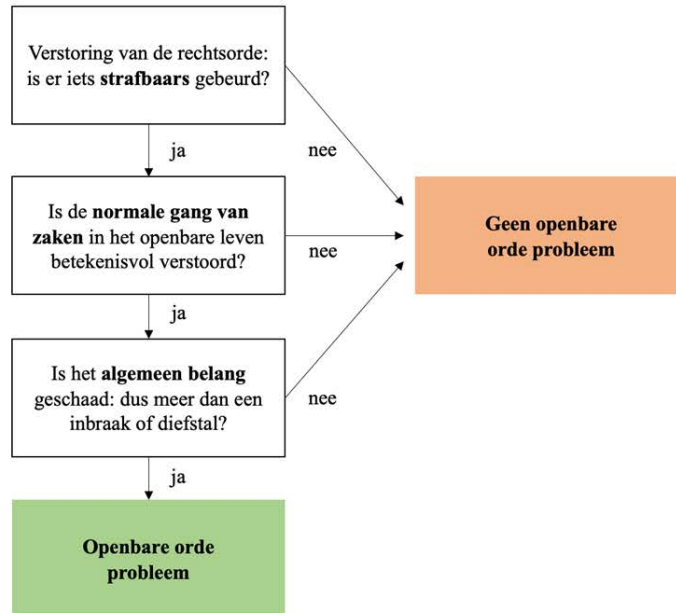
Verstoring van de rechtsorde: is er iets **strafbaars** gebeurd?

ja

nee

Is de **normale gang van zaken** in het openbare leven betekenisvol verstoord?

nee

**Geen openbare orde probleem**

ja

Is het **algemeen belang** geschaad: dus meer dan een inbraak of diefstal?

nee

ja

**Openbare orde probleem**